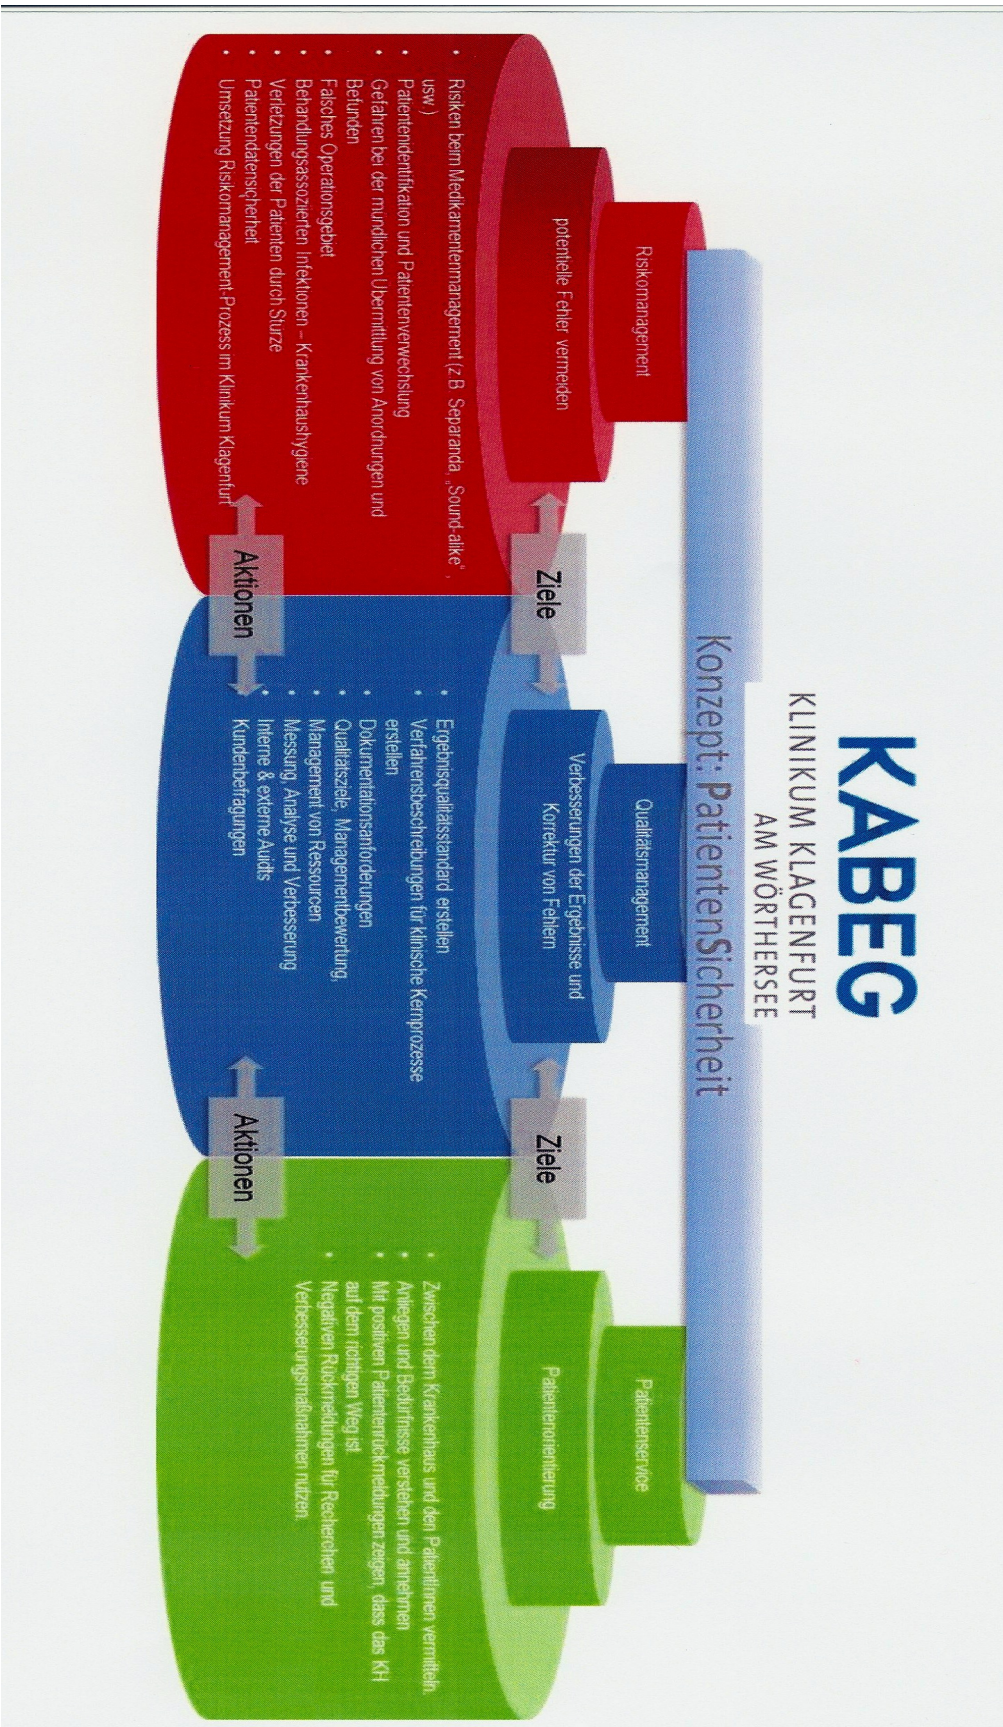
KABEG
KLINIKUM KLAGENFURT
AM WÖRTHERSEE

Konzept: PatientenSicherheit

Risikomanagement

potentielle Fehler vermeiden

• Risiken beim Medikamentenmanagement (z.B. Separanda, „Sound-alike", usw.)
• Patientenidentifikation und Patientenverwechslung
• Gefahren bei der mündlichen Übermittlung von Anordnungen und Befunden
• Falsches Operationsgebiet
• Behandlungsassoziierten Infektionen - Krankenhaushygiene
• Verletzungen der Patienten durch Stürze
• Patientendatensicherheit
• Umsetzung Risikomanagement-Prozess im Klinikum Klagenfurt

Ziele

Aktionen

Qualitätsmanagement

Verbesserungen der Ergebnisse und Korrektur von Fehlern

• Ergebnisqualitätsstandard erstellen
• Verfahrensbeschreibungen für klinische Kernprozesse erstellen
• Dokumentationsanforderungen
• Qualitätsziele, Managementbewertung,
• Management von Ressourcen
• Messung, Analyse und Verbesserung
• Interne & externe Audits
• Kundenbefragungen

Ziele

Aktionen

Patientenservice

Patientenorientierung

• Zwischen dem Krankenhaus und den PatientInnen vermitteln. Anliegen und Bedürfnisse verstehen und annehmen
• Mit positiven Patientenrückmeldungen zeigen, dass das KH auf dem richtigen Weg ist
• Negativen Rückmeldungen für Recherchen und Verbesserungsmaßnahmen nutzen.